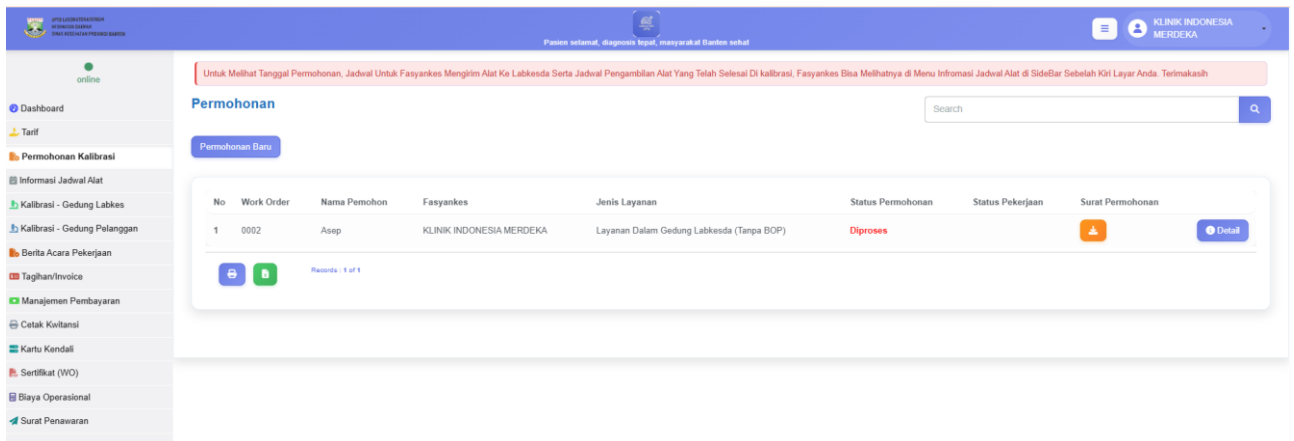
UPTD LABORATORIUM KESEHATAN DAERAH DINAS KESEHATAN PROVINSI BANTEN

Pasien selamat, diagnosis tepat, masyarakat Banten sehat

KLINIK INDONESIA MERDEKA

online

Dashboard
Tarif
Permohonan Kalibrasi
Informasi Jadwal Alat
Kalibrasi - Gedung Labkes
Kalibrasi - Gedung Pelanggan
Berita Acara Pekerjaan
Tagihan/Invoice
Manajemen Pembayaran
Cetak Kwitansi
Kartu Kendali
Sertifikat (WO)
Biaya Operasional
Surat Penawaran

Untuk Melihat Tanggal Permohonan, Jadwal Untuk Fasyankes Mengirim Alat Ke Labkesda Serta Jadwal Pengambilan Alat Yang Telah Selesai Di kalibrasi, Fasyankes Bisa Melihatnya di Menu Infromasi Jadwal Alat di SideBar Sebelah Kiri Layar Anda. Terimakasih

Permohonan

Search

Permohonan Baru

| No | Work Order | Nama Pemohon | Fasyankes | Jenis Layanan | Status Permohonan | Status Pekerjaan | Surat Permohonan | |
|---|---|---|---|---|---|---|---|---|
| 1 | 0002 | Asep | KLINIK INDONESIA MERDEKA | Layanan Dalam Gedung Labkesda (Tanpa BOP) | Diproses | | | Detail |

Records : 1 of 1